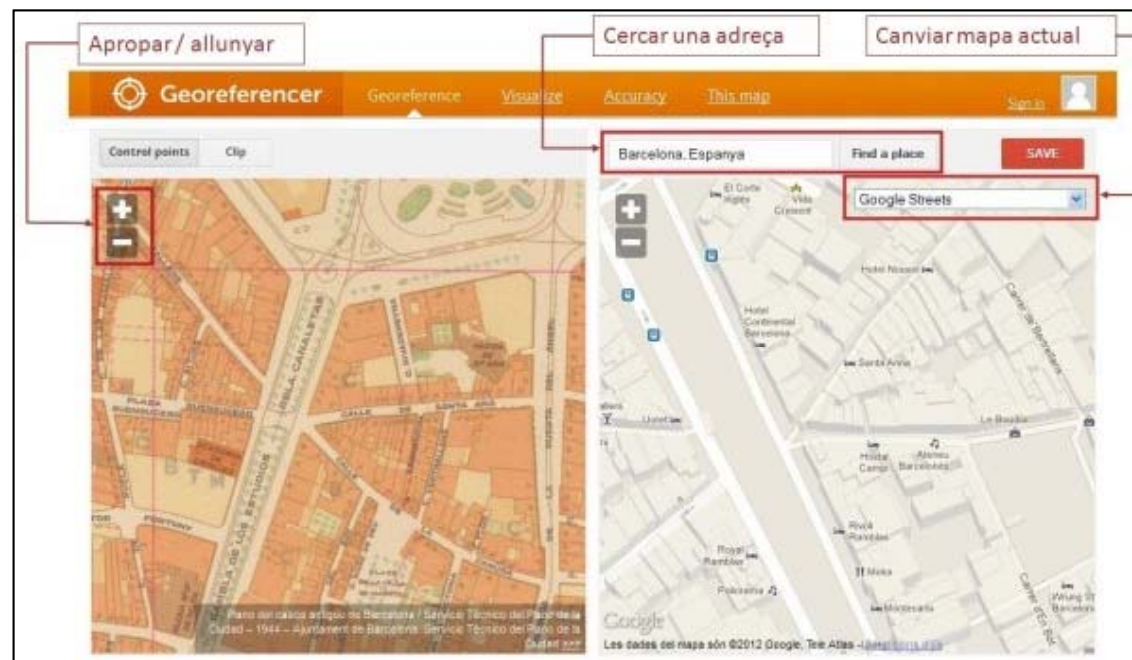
Apropar / allunyar

Cercar una adreça

Canviar mapa actual

Georeferencer Georeference Visualize Accuracy This map Sign in

Control points Clip

Barcelona, Espanya Find a place SAVE

Google Streets

PLAZA BUENSUCESO CALLE DE SANTA ANA RAMBLA DE LOS ESTUDIOS DELA CANALETAS PENTINY

El Corte Inglés Vila Cresent Hotel Nouvel Hotel Continental Barcelona Santa Anna Le Boutique Hostal Campi Ateneu Barcelonès Rivoli Ramblas Royal Ramblas Poliorama Moka Montecarlo Carrer de Santa Anna Carrer d'en Bot

Plano del casco antiguo de Barcelona / Servicio Técnico del Plano de la Ciudad – 1944 – Ajuntament de Barcelona. Servicio Técnico del Plano de la Ciudad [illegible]

Google

Les dades del mapa són ©2012 Google, Tele Atlas - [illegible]